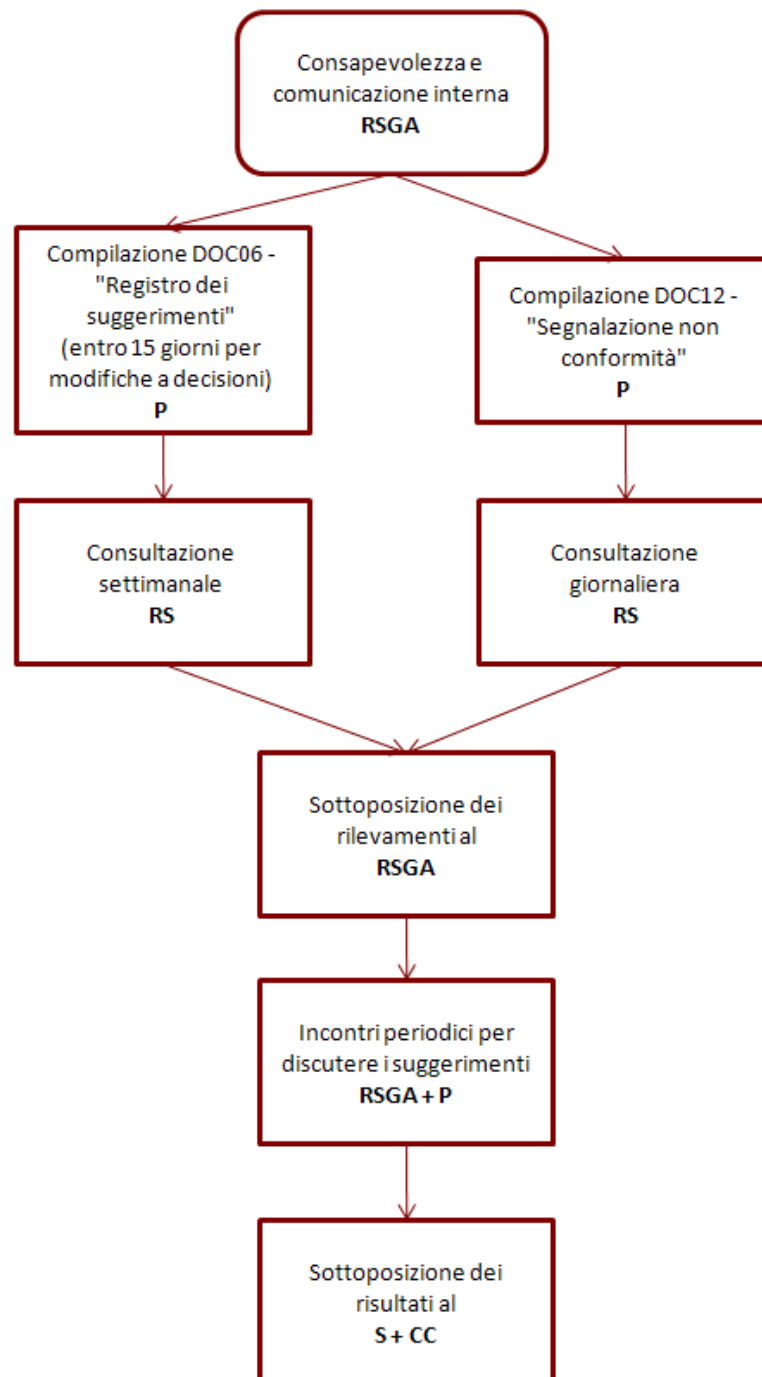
Consapevolezza e comunicazione interna
**RSGA**

Compilazione DOC06 - "Registro dei suggerimenti" (entro 15 giorni per modifiche a decisioni)
**P**

Compilazione DOC12 - "Segnalazione non conformità"
**P**

Consultazione settimanale
**RS**

Consultazione giornaliera
**RS**

Sottoposizione dei rilevamenti al
**RSGA**

Incontri periodici per discutere i suggerimenti
**RSGA + P**

Sottoposizione dei risultati al
**S + CC**